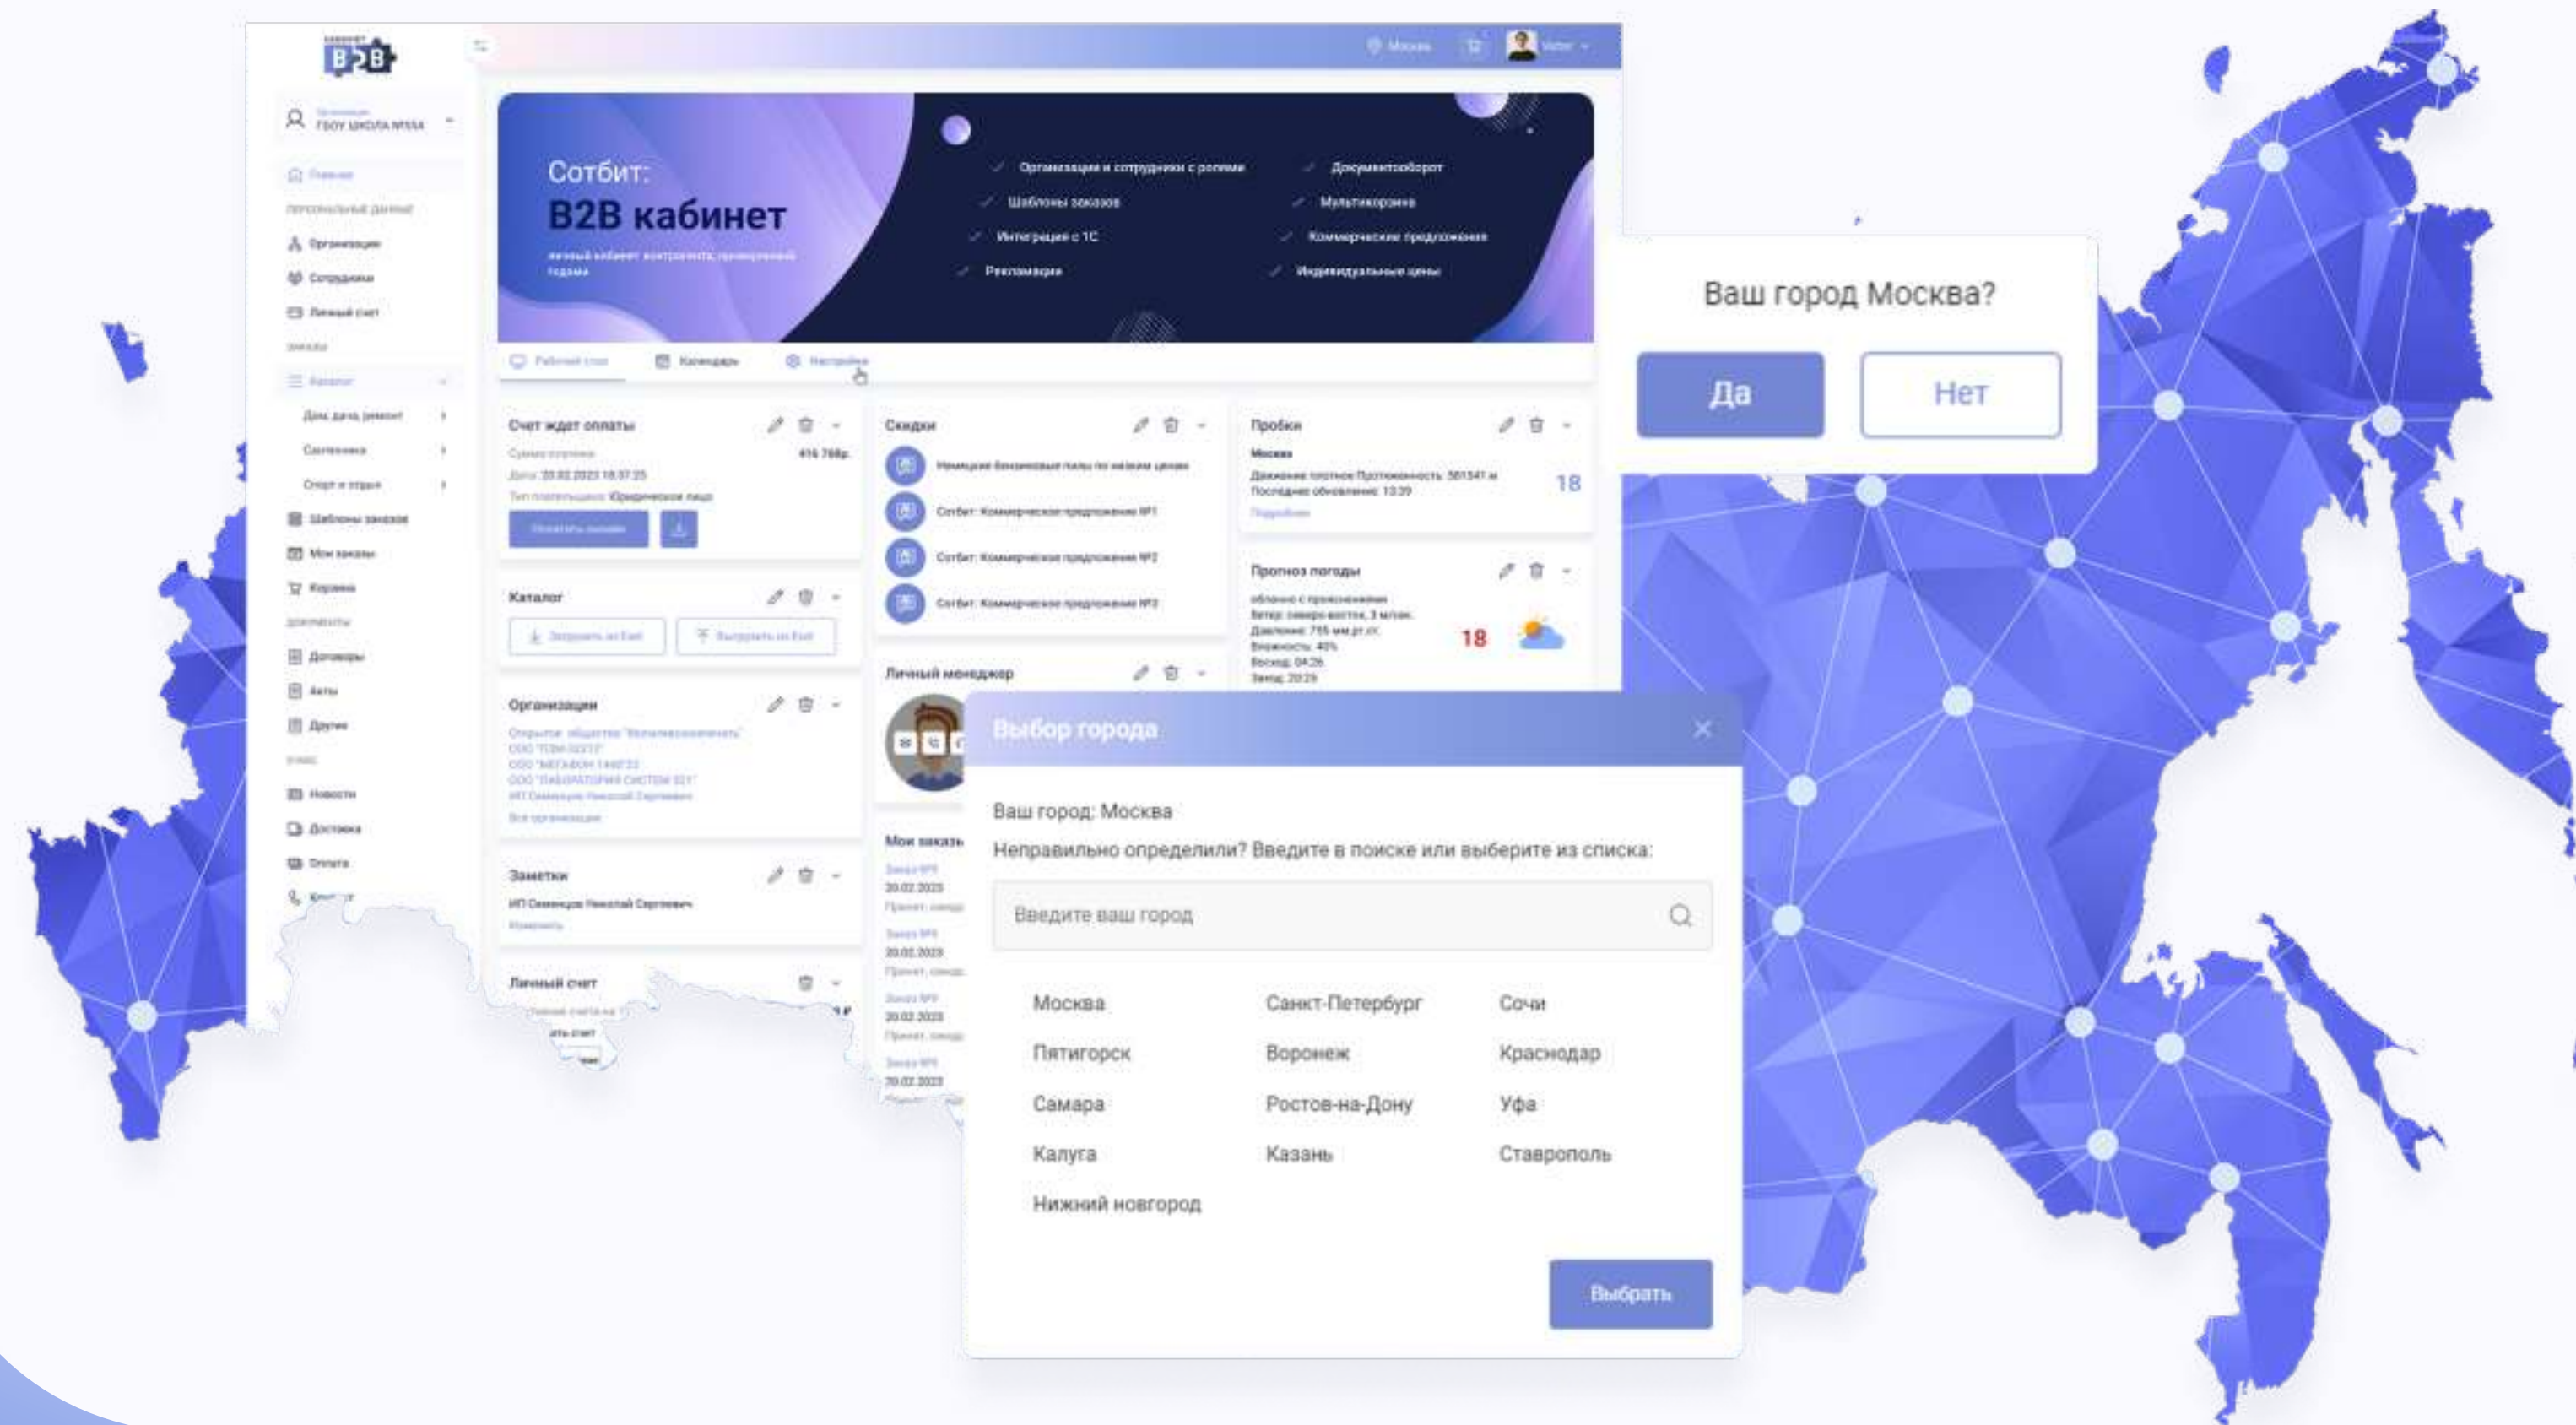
B2B

Москва

Victor

ГБОУ ШКОЛА №1551

Главная

Организации

Сотрудники

Личный счет

Каталог

Дом, дача, ремонт

Сантехника

Спорт и отдых

Шаблоны заказов

Мои заказы

Корзина

Договоры

Акты

Другие

Новости

Доставка

Оплата

Сотбит:
B2B кабинет

Организации и сотрудники с ролями

Документооборот

Шаблоны заказов

Мультикорзина

Интеграция с 1С

Коммерческие предложения

Рекламации

Индивидуальные цены

Рабочий стол

Календарь

Настройки

Счет ждет оплаты

Дата: 20.02.2023 18:37:25

Тип плательщика: Юридическое лицо

Скидки

Сотбит: Коммерческое предложение №1

Сотбит: Коммерческое предложение №2

Сотбит: Коммерческое предложение №3

Пробки

Москва

18

Подробнее

Прогноз погоды

18

Каталог

Загрузить из Excel

Выгрузить из Excel

Организации

Все организации

Личный менеджер

Мои заказы

Заметки

ИП Семенцов Николай Сергеевич

Изменить

Личный счет

Ваш город Москва?

Да

Нет

Выбор города

Ваш город: Москва

Неправильно определили? Введите в поиске или выберите из списка:

Введите ваш город

| Москва | Санкт-Петербург | Сочи |
|---|---|---|
| Пятигорск | Воронеж | Краснодар |
| Самара | Ростов-на-Дону | Уфа |
| Калуга | Казань | Ставрополь |
| Нижний новгород | | |

Выбрать